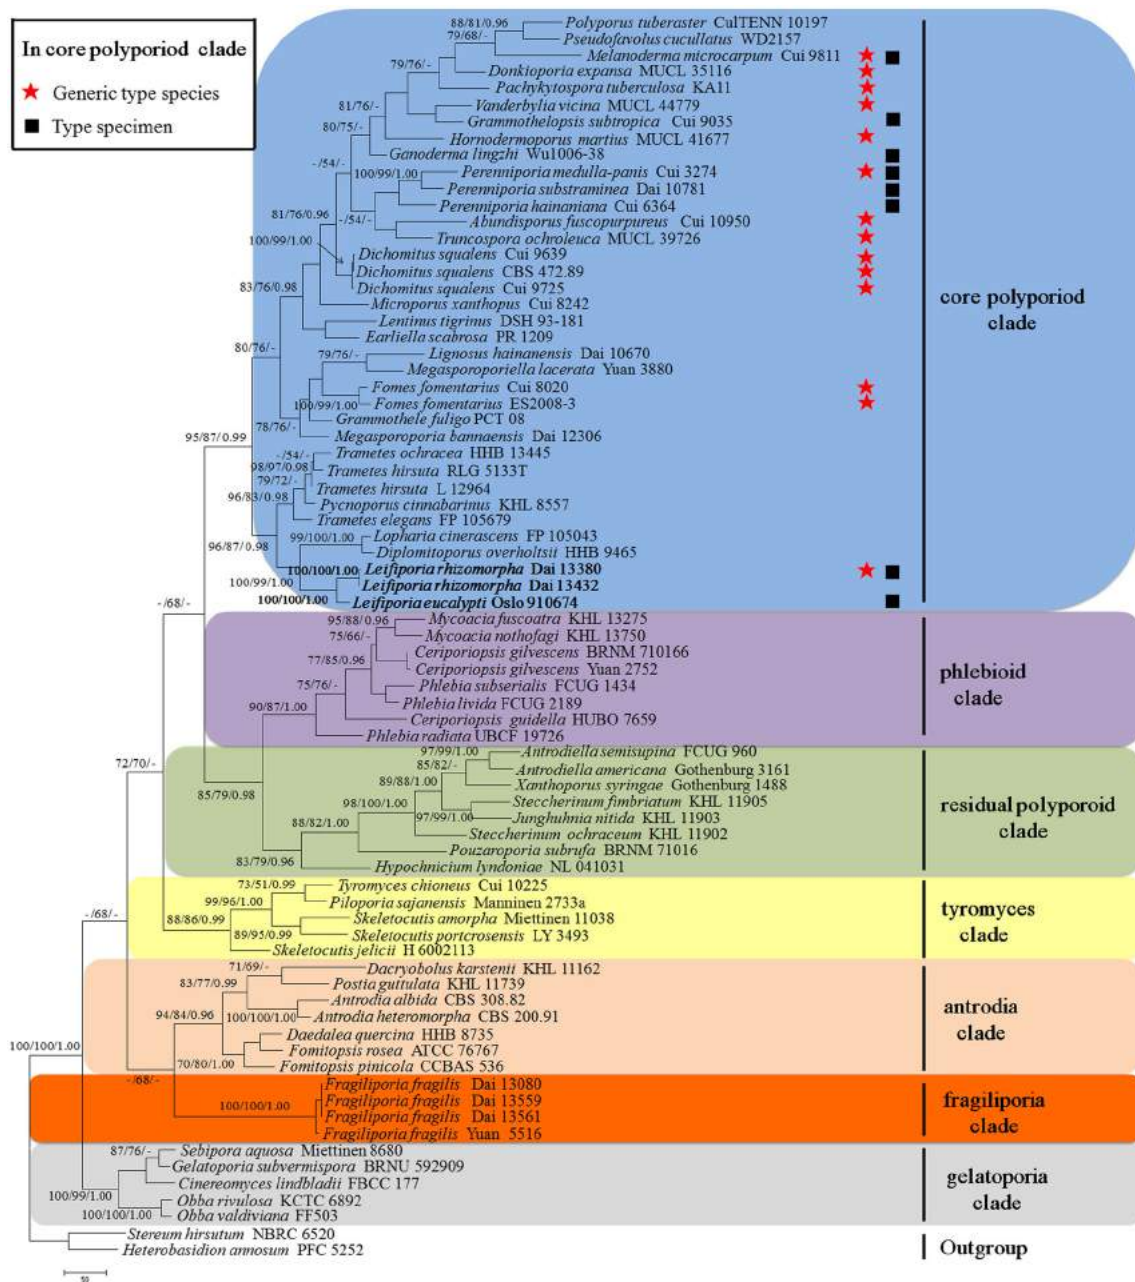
In core polyporiod clade
Generic type species
Type specimen

88/81/0.96 Polyporus tuberaster CulTENN 10197
79/68/- Pseudofavolus cucullatus WD2157
Melanoderma microcarpum Cui 9811
79/76/- Donkioporia expansa MUCL 35116
Pachykytospora tuberculosa KA11
81/76/- Vanderbylia vicina MUCL 44779
Grammothelopsis subtropica Cui 9035
80/75/- Hornodermoporus martius MUCL 41677
-/54/- Ganoderma lingzhi Wu1006-38
100/99/1.00 Perenniporia medulla-panis Cui 3274
Perenniporia substraminea Dai 10781
Perenniporia hainaniana Cui 6364
81/76/0.96 -/54/- Abundisporus fuscopurpureus Cui 10950
100/99/1.00 Truncospora ochroleuca MUCL 39726
Dichomitus squalens Cui 9639
Dichomitus squalens CBS 472.89
Dichomitus squalens Cui 9725
83/76/0.98 Microporus xanthopus Cui 8242
Lentinus tigrinus DSH 93-181
Earliella scabrosa PR 1209
80/76/- 79/76/- Lignosus hainanensis Dai 10670
Megasporoporiella lacerata Yuan 3880
Fomes fomentarius Cui 8020
100/99/1.00 Fomes fomentarius ES2008-3
Grammothele fuligo PCT 08
78/76/- Megasporoporia bannaensis Dai 12306
95/87/0.99 -/54/- Trametes ochracea HHB 13445
98/97/0.98 Trametes hirsuta RLG 5133T
79/72/- Trametes hirsuta L 12964
96/83/0.98 Pycnoporus cinnabarinus KHL 8557
Trametes elegans FP 105679
99/100/1.00 Lopharia cinerascens FP 105043
96/87/0.98 Diplomitoporus overholtsii HHB 9465
100/100/1.00 Leifiporia rhizomorpha Dai 13380
100/99/1.00 Leifiporia rhizomorpha Dai 13432
100/100/1.00 Leifiporia eucalypti Oslo 910674
core polyporiod clade

-/68/- 95/88/0.96 Mycoacia fuscoatra KHL 13275
75/66/- Mycoacia nothofagi KHL 13750
77/85/0.96 Ceriporiopsis gilvescens BRNM 710166
Ceriporiopsis gilvescens Yuan 2752
75/76/- Phlebia subserialis FCUG 1434
Phlebia livida FCUG 2189
90/87/1.00 Ceriporiopsis guidella HUBO 7659
Phlebia radiata UBCF 19726
phlebioid clade

72/70/- 97/99/1.00 Antrodiella semisupina FCUG 960
85/82/- Antrodiella americana Gothenburg 3161
89/88/1.00 Xanthoporus syringae Gothenburg 1488
85/79/0.98 98/100/1.00 Steccherinum fimbriatum KHL 11905
97/99/1.00 Junghuhnia nitida KHL 11903
88/82/1.00 Steccherinum ochraceum KHL 11902
Pouzaroporia subrufa BRNM 71016
83/79/0.96 Hypochnicium lyndoniae NL 041031
residual polyporoid clade

73/51/0.99 Tyromyces chioneus Cui 10225
99/96/1.00 Piloporia sajanensis Manninen 2733a
88/86/0.99 Skeletocutis amorpha Miettinen 11038
89/95/0.99 Skeletocutis portcrosensis LY 3493
Skeletocutis jelicii H 6002113
tyromyces clade

-/68/- 71/69/- Dacryobolus karstenii KHL 11162
83/77/0.99 Postia guttulata KHL 11739
Antrodia albida CBS 308.82
94/84/0.96 100/100/1.00 Antrodia heteromorpha CBS 200.91
Daedalea quercina HHB 8735
Fomitopsis rosea ATCC 76767
70/80/1.00 Fomitopsis pinicola CCBAS 536
antrodia clade

100/100/1.00 -/68/- Fragiliporia fragilis Dai 13080
100/100/1.00 Fragiliporia fragilis Dai 13559
Fragiliporia fragilis Dai 13561
Fragiliporia fragilis Yuan 5516
fragiliporia clade

87/76/- Sebipora aquosa Miettinen 8680
Gelatoporia subvermispora BRNU 592909
Cinereomyces lindbladii FBCC 177
100/99/1.00 Obba rivulosa KCTC 6892
100/100/1.00 Obba valdiviana FF503
gelatoporia clade

Stereum hirsutum NBRC 6520
Heterobasidion annosum PFC 5252
Outgroup

50